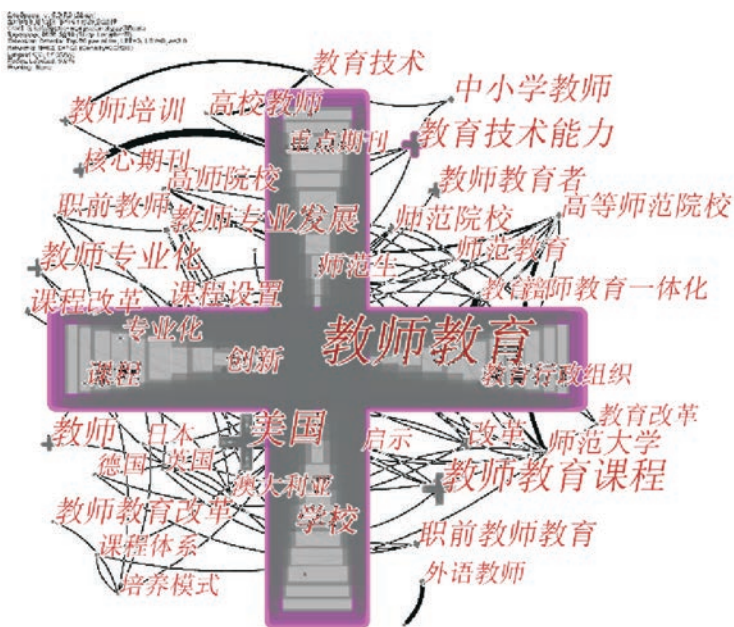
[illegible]

教育技术
中小学教师
教师培训
高校教师
重点期刊
教育技术能力
核心期刊
高师院校
教师教育者
职前教师
教师专业发展
师范院校
高等师范院校
教师专业化
师范生
师范教育
课程改革
课程设置
教育部师教育一体化
专业化
教师教育
课程
创新
教育行政组织
教育改革
教师
日本
美国
启示
改革
师范大学
德国
英国
澳大利亚
教师教育课程
教师教育改革
学校
职前教师教育
课程体系
培养模式
外语教师